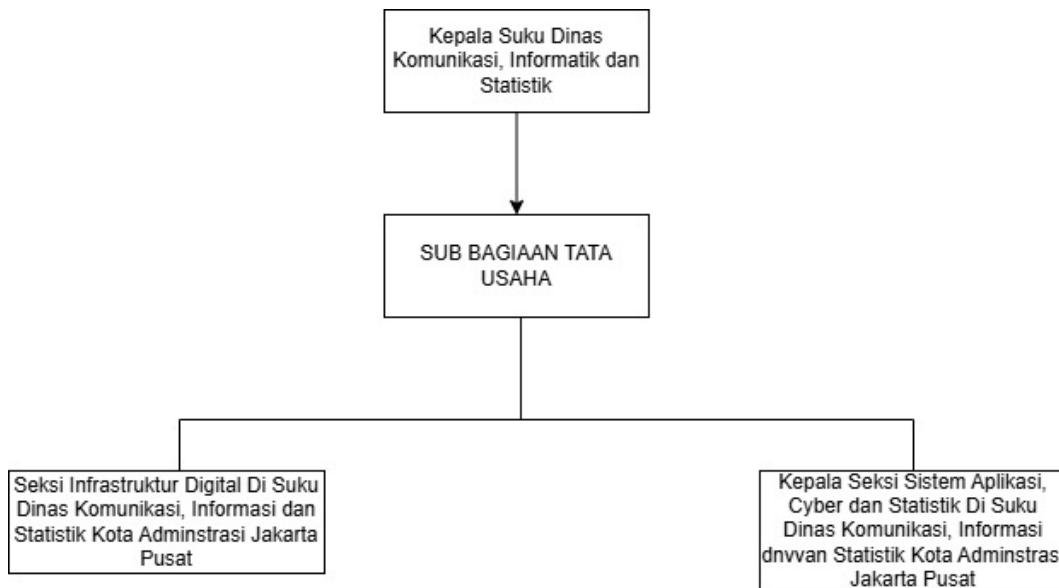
Kepala Suku Dinas Komunikasi, Informatik dan Statistik

SUB BAGIAAN TATA USAHA

Seksi Infrastruktur Digital Di Suku Dinas Komunikasi, Informasi dan Statistik Kota Adminstrasi Jakarta Pusat

Kepala Seksi Sistem Aplikasi, Cyber dan Statistik Di Suku Dinas Komunikasi, Informasi dnvvan Statistik Kota Adminstras Jakarta Pusat